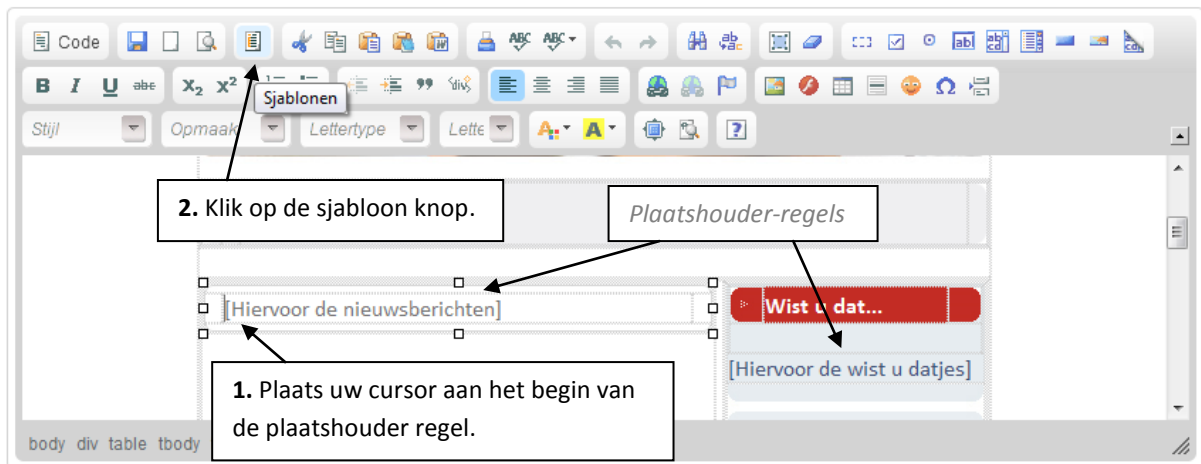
Code

B I U abc $x_2$ $x^2$

Sjablonen

Stijl Opmaak Lettertype Lette

2. Klik op de sjabloon knop.

Plaatshouder-regels

[Hiervoor de nieuwsberichten]

Wist u dat...

[Hiervoor de wist u datjes]

1. Plaats uw cursor aan het begin van de plaatshouder regel.

body div table tbody